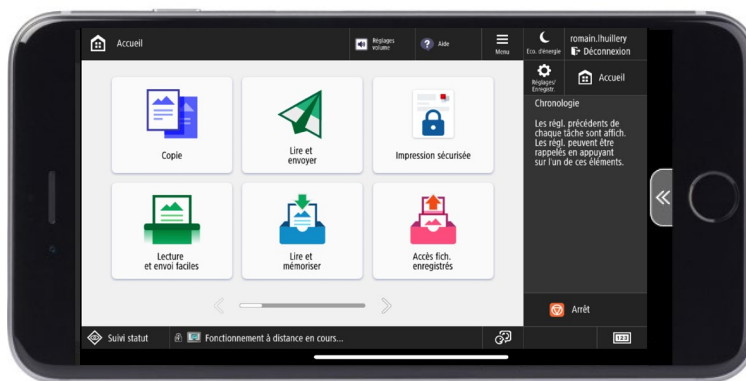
Accueil

Réglages volume

Aide

Menu

Éco. d'énergie

romain.lhuillery

Déconnexion

Réglages/ Enregistr.

Accueil

Chronologie

Les régl. précédents de chaque tâche sont affich. Les régl. peuvent être rappelés en appuyant sur l'un de ces éléments.

Copie

Lire et envoyer

Impression sécurisée

Lecture et envoi faciles

Lire et mémoriser

Accès fich. enregistrés

Arrêt

Suivi statut

Fonctionnement à distance en cours...